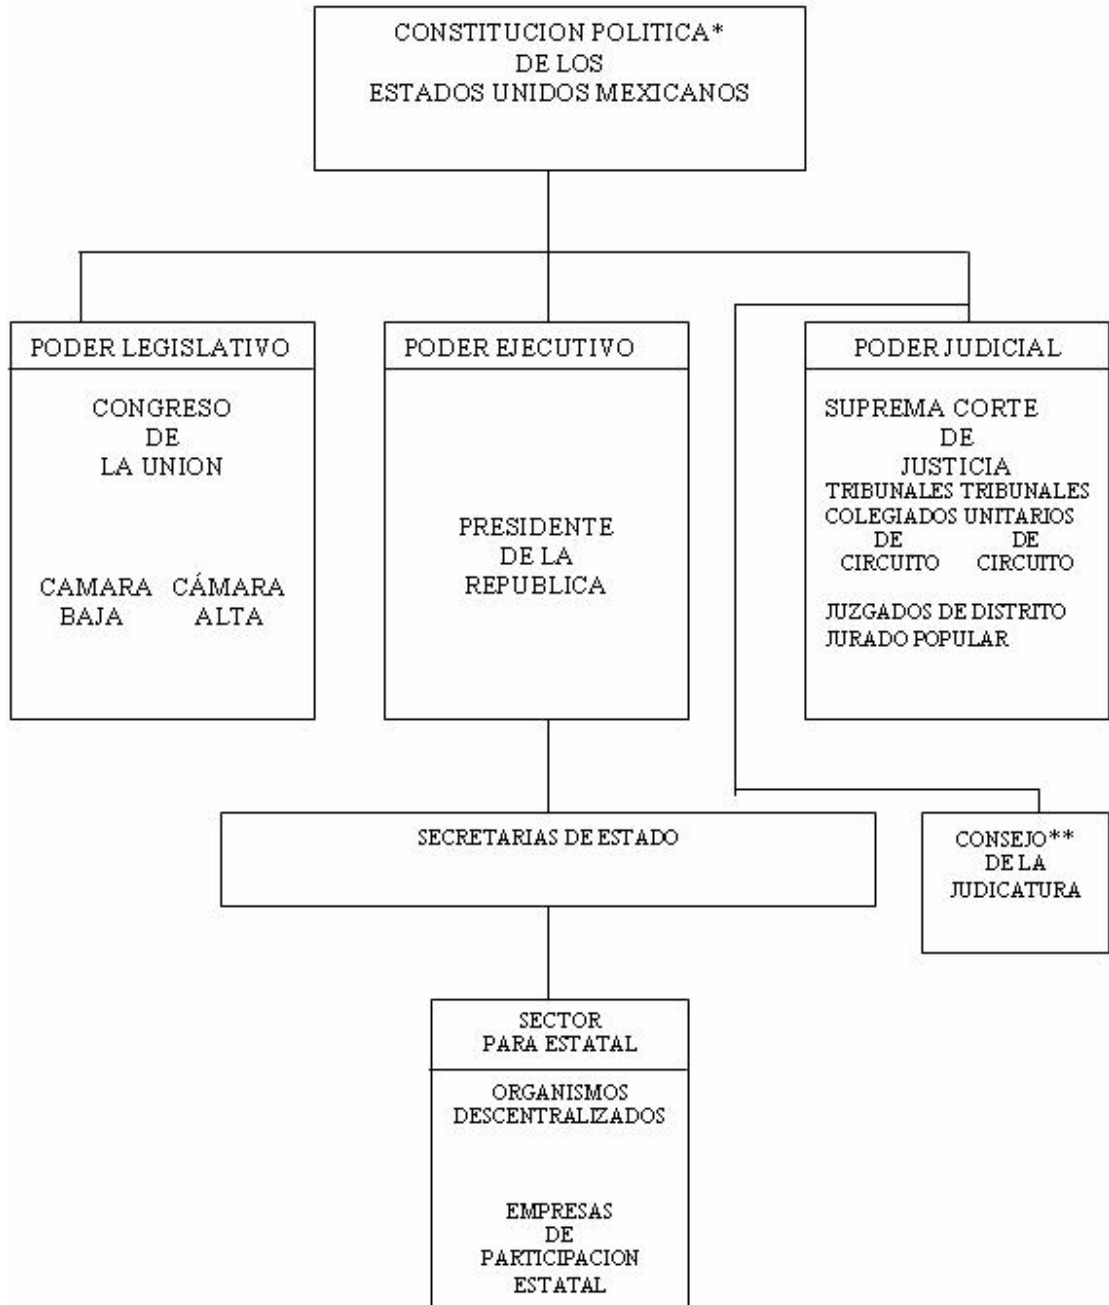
CONSTITUCION POLITICA*
DE LOS
ESTADOS UNIDOS MEXICANOS

PODER LEGISLATIVO

CONGRESO
DE
LA UNION

CAMARA BAJA

CÁMARA ALTA

PODER EJECUTIVO

PRESIDENTE
DE LA
REPUBLICA

PODER JUDICIAL

SUPREMA CORTE
DE
JUSTICIA

TRIBUNALES COLEGIADOS DE CIRCUITO

TRIBUNALES UNITARIOS DE CIRCUITO

JUZGADOS DE DISTRITO
JURADO POPULAR

SECRETARIAS DE ESTADO

CONSEJO**
DE LA
JUDICATURA

SECTOR
PARA ESTATAL

ORGANISMOS
DESCENTRALIZADOS

EMPRESAS
DE
PARTICIPACION
ESTATAL